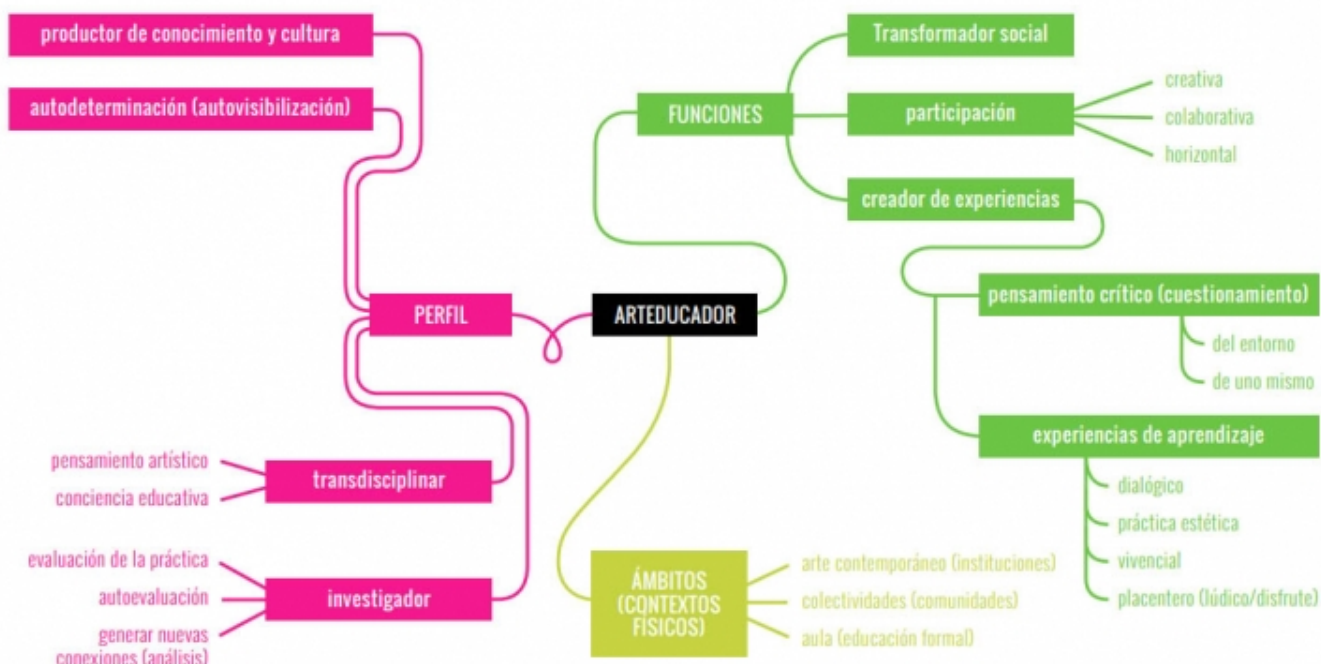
ARTEDUCADOR

PERFIL

productor de conocimiento y cultura

autodeterminación (autovisibilización)

transdisciplinar

pensamiento artístico

conciencia educativa

investigador

evaluación de la práctica

autoevaluación

generar nuevas conexiones (análisis)

FUNCIONES

Transformador social

participación

creativa

colaborativa

horizontal

creador de experiencias

pensamiento crítico (cuestionamiento)

del entorno

de uno mismo

experiencias de aprendizaje

dialógico

práctica estética

vivencial

placentero (lúdico/disfrute)

ÁMBITOS (CONTEXTOS FÍSICOS)

arte contemporáneo (instituciones)

colectividades (comunidades)

aula (educación formal)